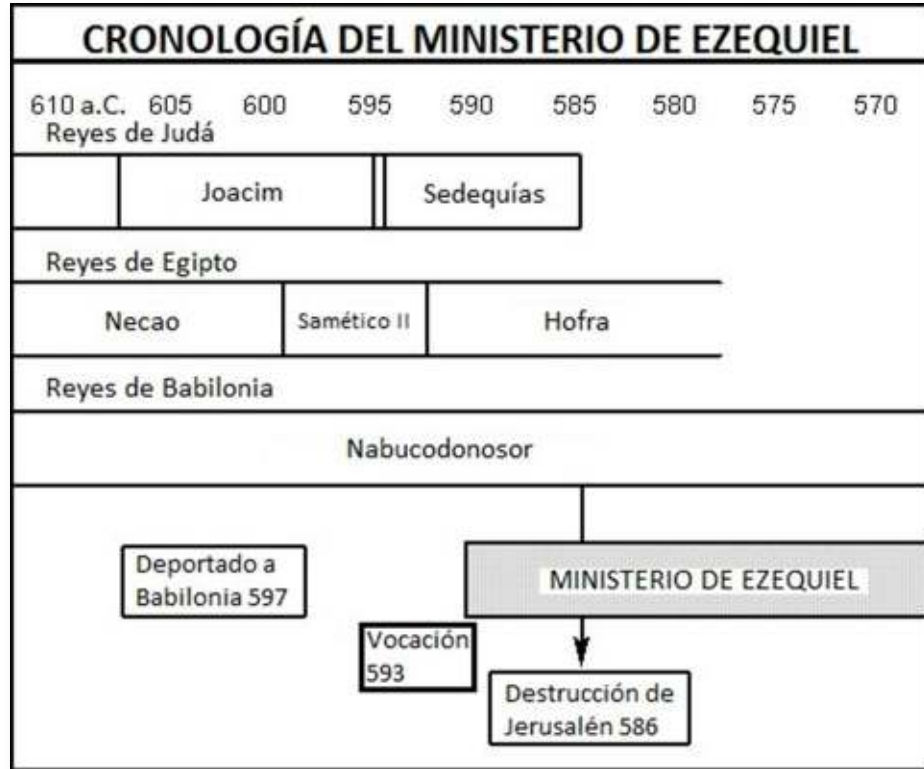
CRONOLOGÍA DEL MINISTERIO DE EZEQUIEL

610 a.C. 605 600 595 590 585 580 575 570

Reyes de Judá

Joacim

Sedequías

Reyes de Egipto

Necao

Samético II

Hofra

Reyes de Babilonia

Nabucodonosor

Deportado a Babilonia 597

MINISTERIO DE EZEQUIEL

Vocación 593

Destrucción de Jerusalén 586